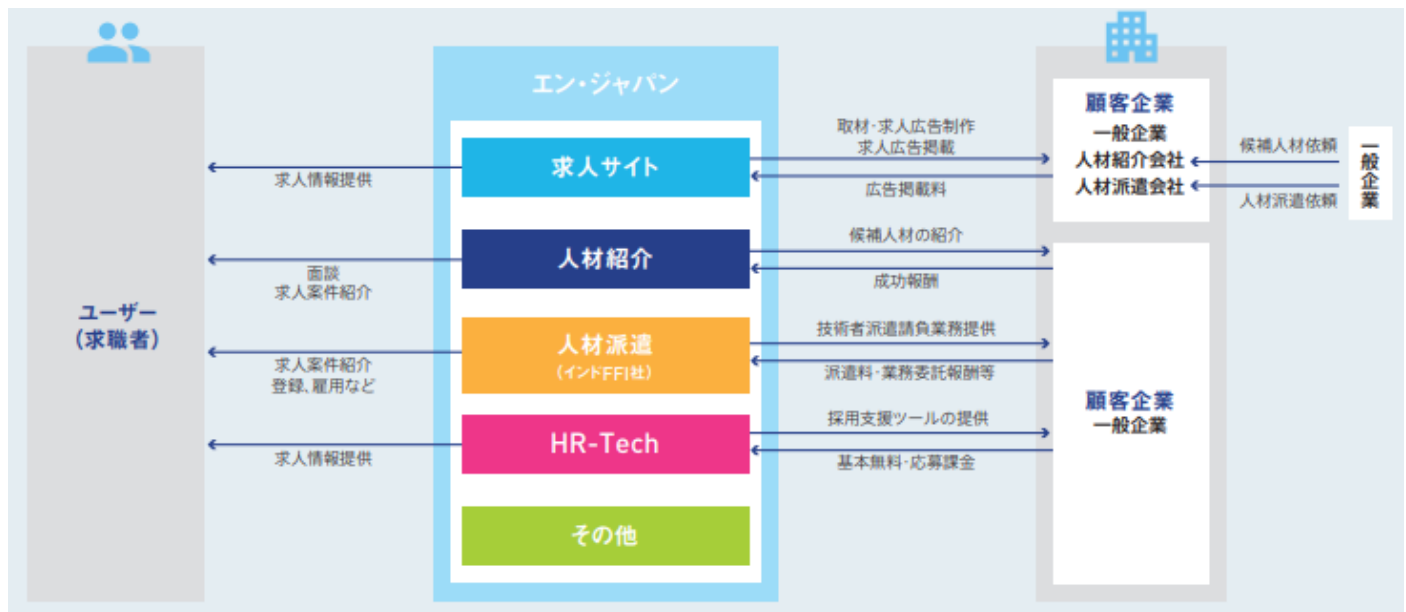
ユーザー
（求職者）

エン・ジャパン

求人サイト

人材紹介

人材派遣
（インドFFI社）

HR-Tech

その他

求人情報提供

面談
求人案件紹介

求人案件紹介
登録、雇用など

求人情報提供

取材・求人広告制作
求人広告掲載

広告掲載料

候補人材の紹介

成功報酬

技術者派遣請負業務提供

派遣料・業務委託報酬等

採用支援ツールの提供

基本無料・応募課金

顧客企業
一般企業
人材紹介会社
人材派遣会社

顧客企業
一般企業

候補人材依頼

人材派遣依頼

一般企業